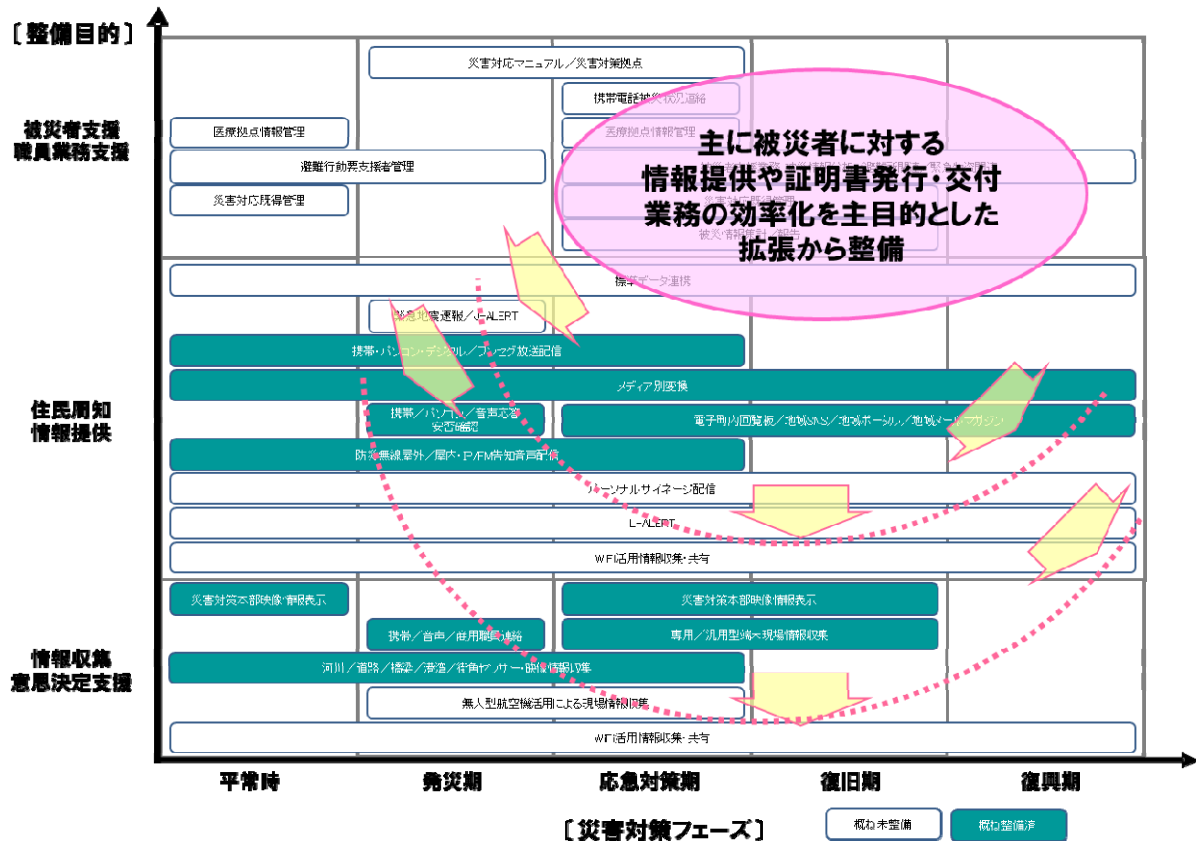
〔整備目的〕

被災者支援
職員業務支援

住民周知
情報提供

情報収集
意思決定支援

災害対応マニュアル／災害対策拠点
携帯電話被災状況連絡
医療拠点情報管理
医療拠点情報管理
避難行動要支援者管理
災害対応履歴管理
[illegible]
被災情報集計・報告

主に被災者に対する
情報提供や証明書発行・交付
業務の効率化を主目的とした
拡張から整備

標準データ連携
緊急地震速報／L-ALERT
携帯・パソコン・デジタル／アナログ放送配信
メディア別変換
携帯／パソコン／音声応答
安否確認
電子町内回覧板／地域SNS／地域ポータル／地域メールマガジン
防災無線屋外／屋内・IP/FM告知音声配信
パーソナルサイネージ配信
L-ALERT
WF活用情報収集・共有

災害対策本部映像情報表示
災害対策本部映像情報表示
携帯／音声／商用職員連絡
専用／汎用型端末現場情報収集
河川／道路／橋梁／港湾／街角センサー映像情報収集
無人型航空機活用による現場情報収集
WF活用情報収集・共有

平常時
発災期
応急対策期
復旧期
復興期

〔災害対策フェーズ〕

概ね未整備
概ね整備済